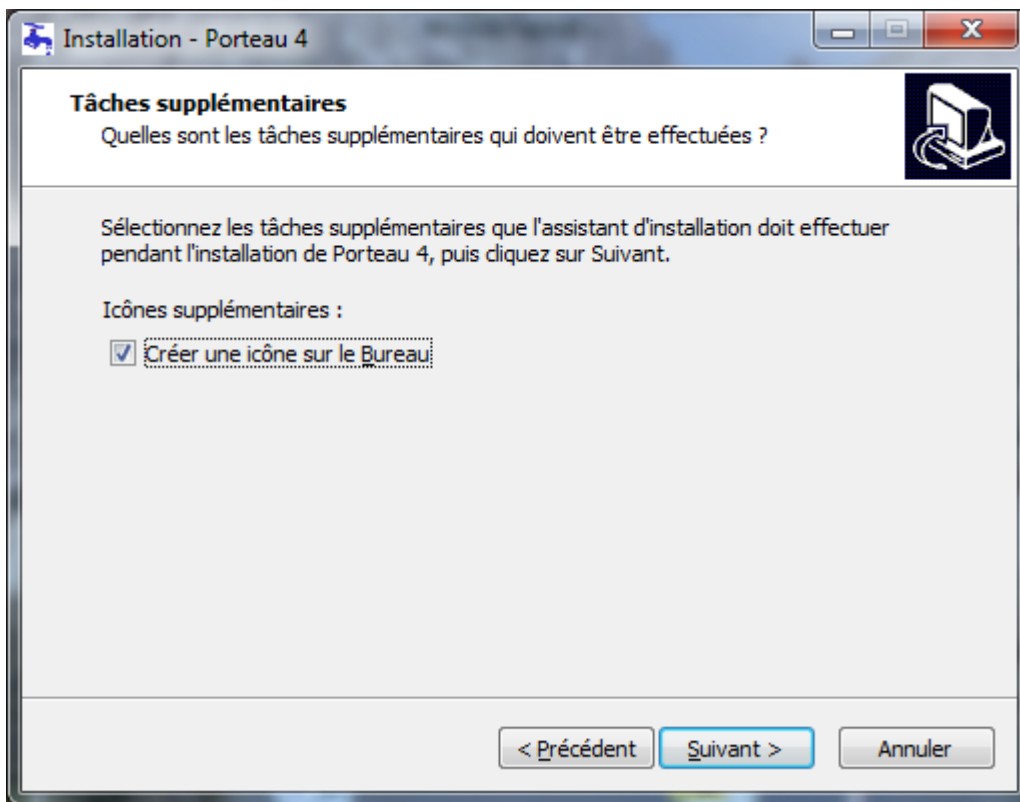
Installation - Porteau 4

Tâches supplémentaires
Quelles sont les tâches supplémentaires qui doivent être effectuées ?

Sélectionnez les tâches supplémentaires que l'assistant d'installation doit effectuer pendant l'installation de Porteau 4, puis cliquez sur Suivant.

Icônes supplémentaires :

Créer une icône sur le Bureau

< Précédent
Suivant >
Annuler